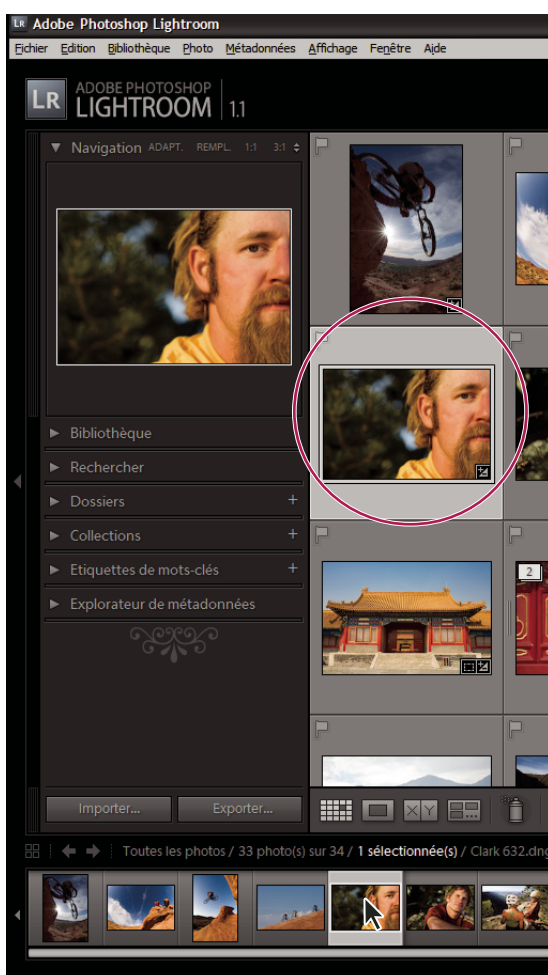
LR Adobe Photoshop Lightroom

Fichier Edition Bibliothèque Photo Métadonnées Affichage Fenêtre Aide

LR ADOBE PHOTOSHOP LIGHTROOM 1.1

Navigation ADAPT. REMPL. 1:1 3:1

Bibliothèque

Rechercher

Dossiers +

Collections +

Etiquettes de mots-clés +

Explorateur de métadonnées

2

Importer... Exporter...

XY

Toutes les photos / 33 photo(s) sur 34 / 1 sélectionnée(s) / Clark 632.dng